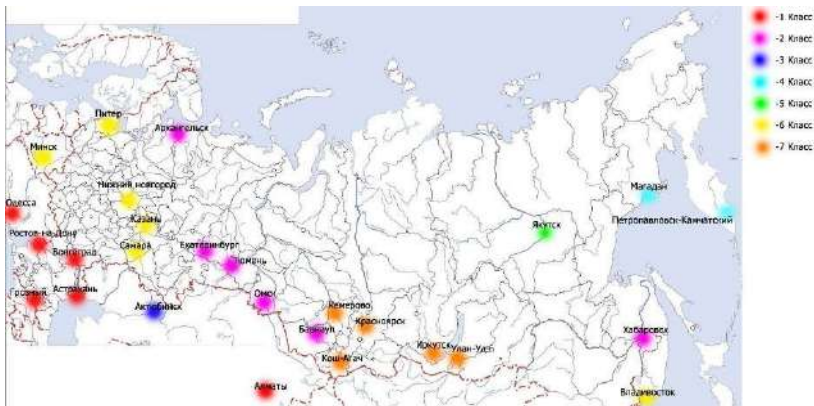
-1 Класс
-2 Класс
-3 Класс
-4 Класс
-5 Класс
-6 Класс
-7 Класс

Питер
Архангельск
Минск
Нижний новгород
Одесса
Казань
Ростов-на-Дону
Волгоград
Самара
Екатеринбург
Тюмень
Астрахань
Грозный
Актюбинск
Омск
Кемерово
Барнаул
Красноярск
Кош-Агач
Иркутск
Улан-Удэ
Алматы
Якутск
Магадан
Петропавловск-Камчатский
Хабаровск
Владивосток